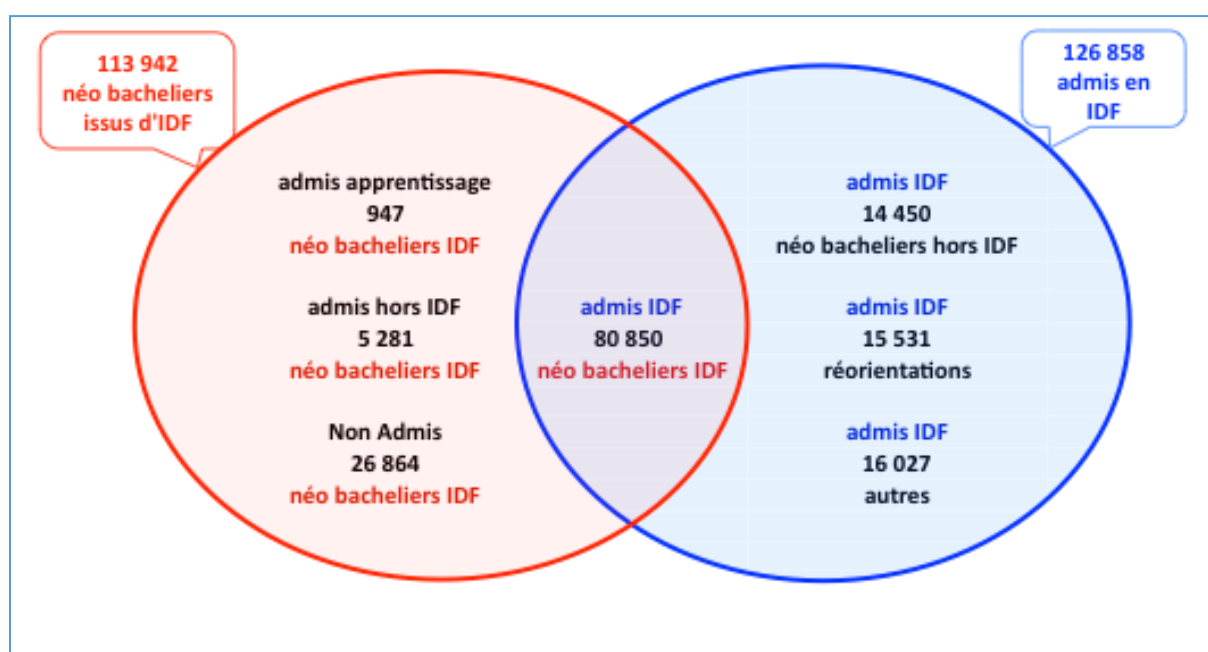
113 942
néo bacheliers
issus d'IDF

126 858
admis en
IDF

admis apprentissage
947
néo bacheliers IDF

admis hors IDF
5 281
néo bacheliers IDF

Non Admis
26 864
néo bacheliers IDF

admis IDF
80 850
néo bacheliers IDF

admis IDF
14 450
néo bacheliers hors IDF

admis IDF
15 531
réorientations

admis IDF
16 027
autres